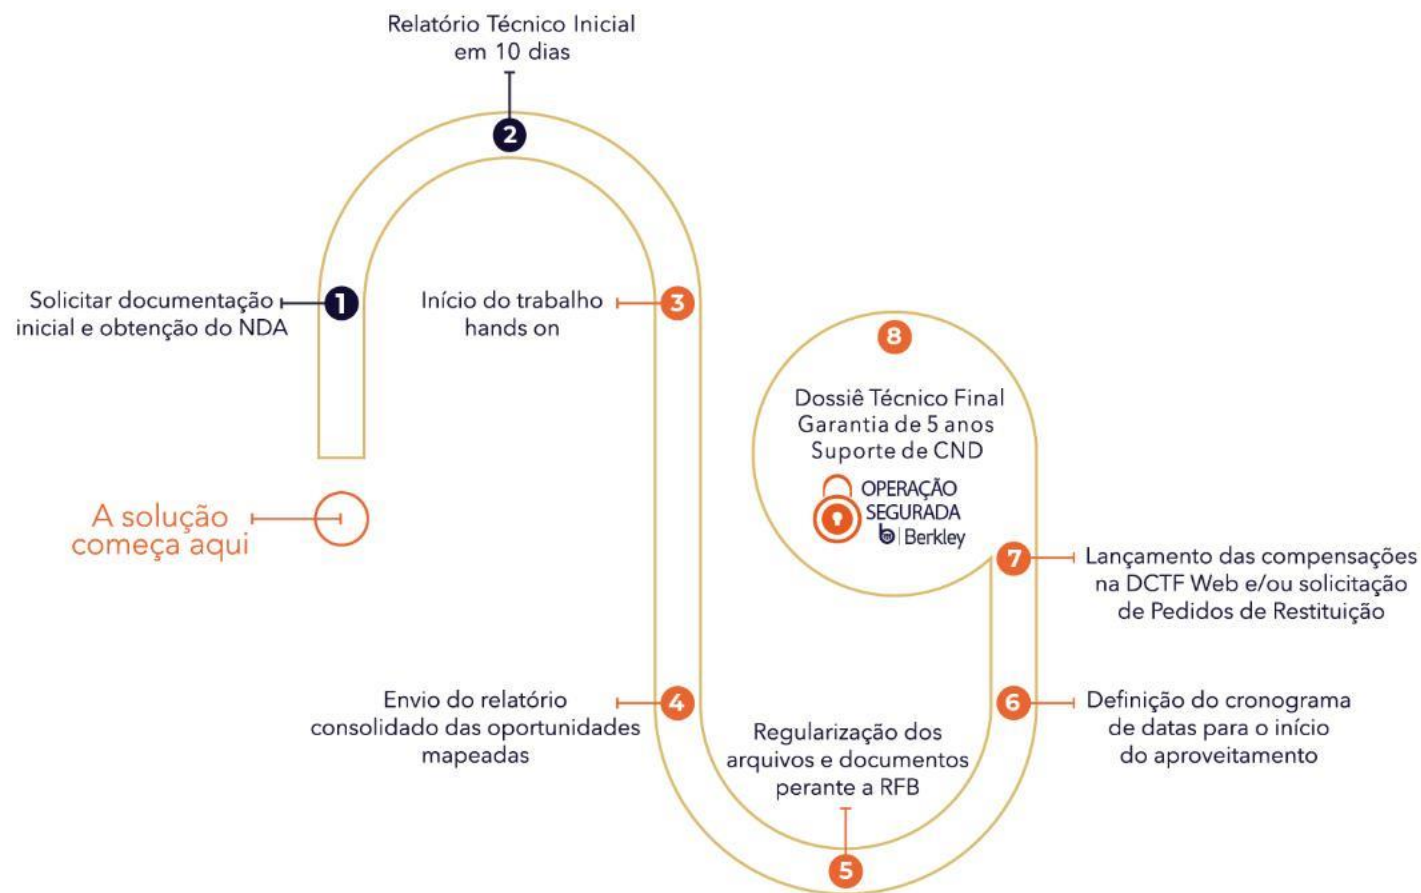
A solução começa aqui

1 Solicitar documentação inicial e obtenção do NDA

2 Relatório Técnico Inicial em 10 dias

3 Início do trabalho hands on

4 Envio do relatório consolidado das oportunidades mapeadas

5 Regularização dos arquivos e documentos perante a RFB

6 Definição do cronograma de datas para o início do aproveitamento

7 Lançamento das compensações na DCTF Web e/ou solicitação de Pedidos de Restituição

8 Dossiê Técnico Final
Garantia de 5 anos
Suporte de CND

OPERAÇÃO SEGURADA
Berkley